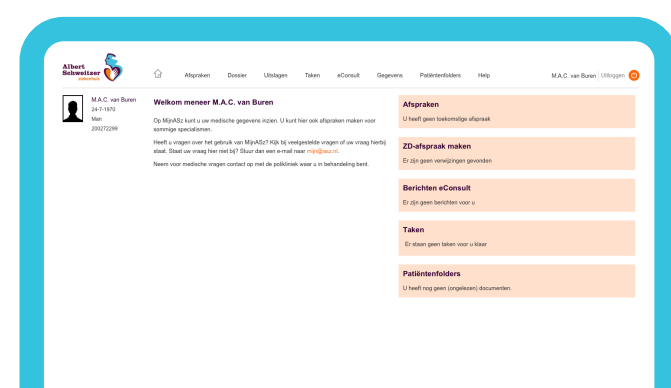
Albert Schweitzer ziekenhuis

Afspraken Dossier Uitslagen Taken eConsult Gegevens Patiëntenfolders Help

M.A.C. van Buren | Uitloggen

M.A.C. van Buren
24-7-1970
Man
200272299

Welkom meneer M.A.C. van Buren

Op MijnASz kunt u uw medische gegevens inzien. U kunt hier ook afspraken maken voor sommige specialismen.

Heeft u vragen over het gebruik van MijnASz? Kijk bij veelgestelde vragen of uw vraag hierbij staat. Staat uw vraag hier niet bij? Stuur dan een e-mail naar mijn@asz.nl.

Neem voor medische vragen contact op met de polikliniek waar u in behandeling bent.

Afspraken
U heeft geen toekomstige afspraak

ZD-afspraak maken
Er zijn geen verwijzingen gevonden

Berichten eConsult
Er zijn geen berichten voor u

Taken
Er staan geen taken voor u klaar

Patiëntenfolders
U heeft nog geen (ongelezen) documenten.